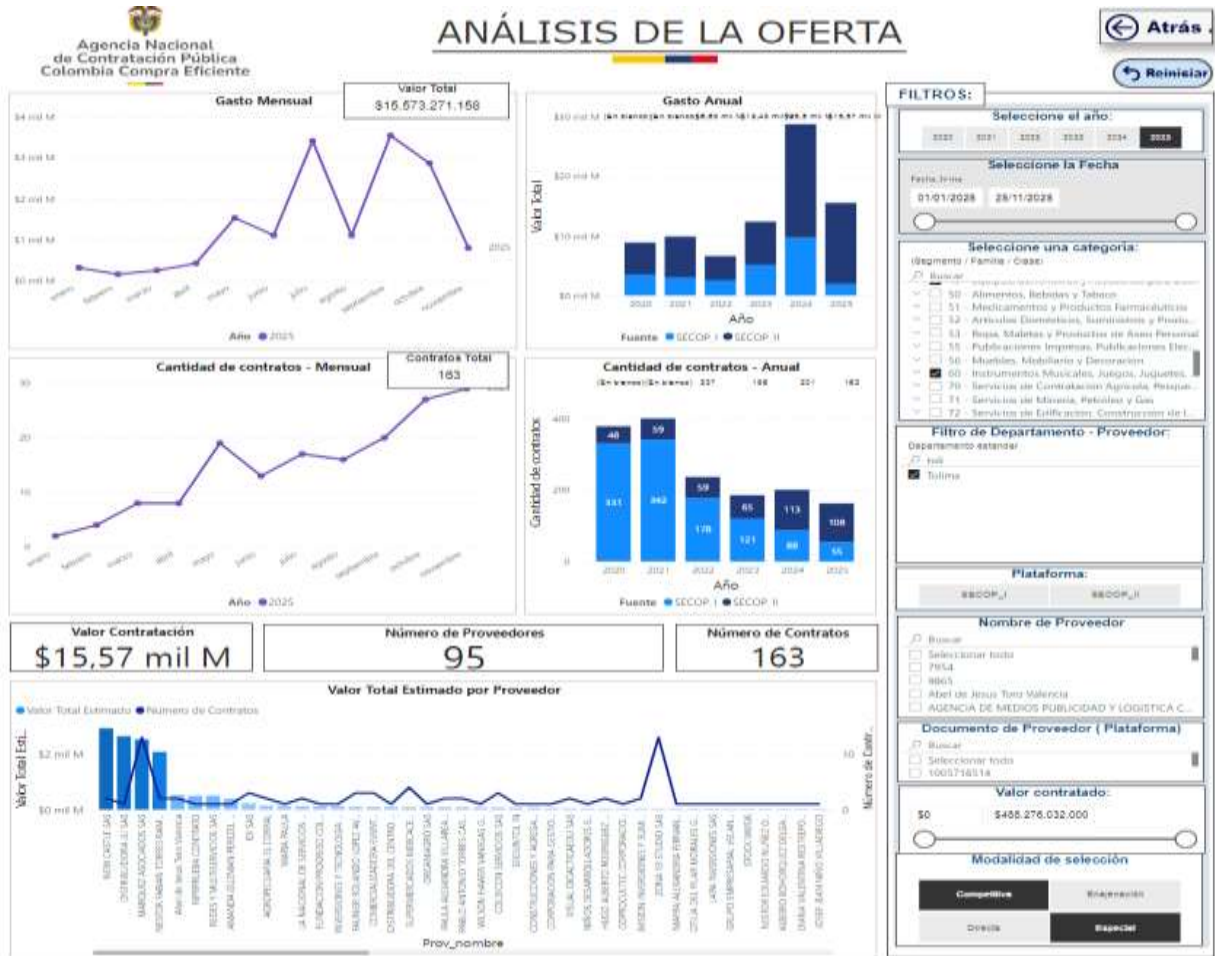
Agencia Nacional de Contratación Pública Colombia Compra Eficiente

ANÁLISIS DE LA OFERTA

Atrás

Reiniciar

Valor Total
$15.573.271.158

Gasto Mensual

$4 mil M
$3 mil M
$2 mil M
$1 mil M
$0 mil M

enero febrero marzo abril mayo junio julio agosto septiembre octubre noviembre

2025

Año ● 2025

Gasto Anual

Valor Total

$30 mil M
$20 mil M
$10 mil M
$0 mil M

2020 2021 2022 2023 2024 2025

Año

Fuente ● SECOP I ● SECOP II

FILTROS:

Seleccione el año:

2020 2021 2022 2023 2024 2025

Seleccione la Fecha

Fecha firma

01/01/2025 25/11/2025

Seleccione una categoria:

(Segmento / Familia / Clase)

Buscar

50 - Alimentos, Bebidas y Tabaco
51 - Medicamentos y Productos Farmacéuticos
52 - Artículos Domésticos, Suministros y Produ...
53 - Ropa, Maletas y Productos de Aseo Personal
55 - Publicaciones Impresas, Publicaciones Elec...
56 - Muebles, Mobiliario y Decoración
60 - Instrumentos Musicales, Juegos, Juguetes,...
70 - Servicios de Contratación Agrícola, Pesque...
71 - Servicios de Minería, Petróleo y Gas
72 - Servicios de Edificación, Construcción de I...

Cantidad de contratos - Mensual

Contratos Total
163

30
20
10
0

enero febrero marzo abril mayo junio julio agosto septiembre octubre noviembre

Año ● 2025

Cantidad de contratos - Anual

(En blanco) (En blanco) 337 198 201 163

Cantidad de contratos

400
200
0

48 59 59 65 113 108
331 342 178 121 88 55

2020 2021 2022 2023 2024 2025

Año

Fuente ● SECOP I ● SECOP II

Filtro de Departamento - Proveedor:

Departamento estandar

toli

Tolima

Plataforma:

SECOP_I SECOP_II

Valor Contratación
$15,57 mil M

Número de Proveedores
95

Número de Contratos
163

Nombre de Proveedor

Buscar

Seleccionar todo
7954
8865
Abel de Jesus Toro Valencia
AGENCIA DE MEDIOS PUBLICIDAD Y LOGISTICA C...

Valor Total Estimado por Proveedor

● Valor Total Estimado ● Número de Contratos

Valor Total Esti...

$2 mil M
$0 mil M

Número de Contr...

10
0

Prov_nombre

Documento de Proveedor ( Plataforma)

Buscar

Seleccionar todo
1005716514

Valor contratado:

$0 $488.276.032.000

Modalidad de selección

Competitiva Enajenación
Directa Especial